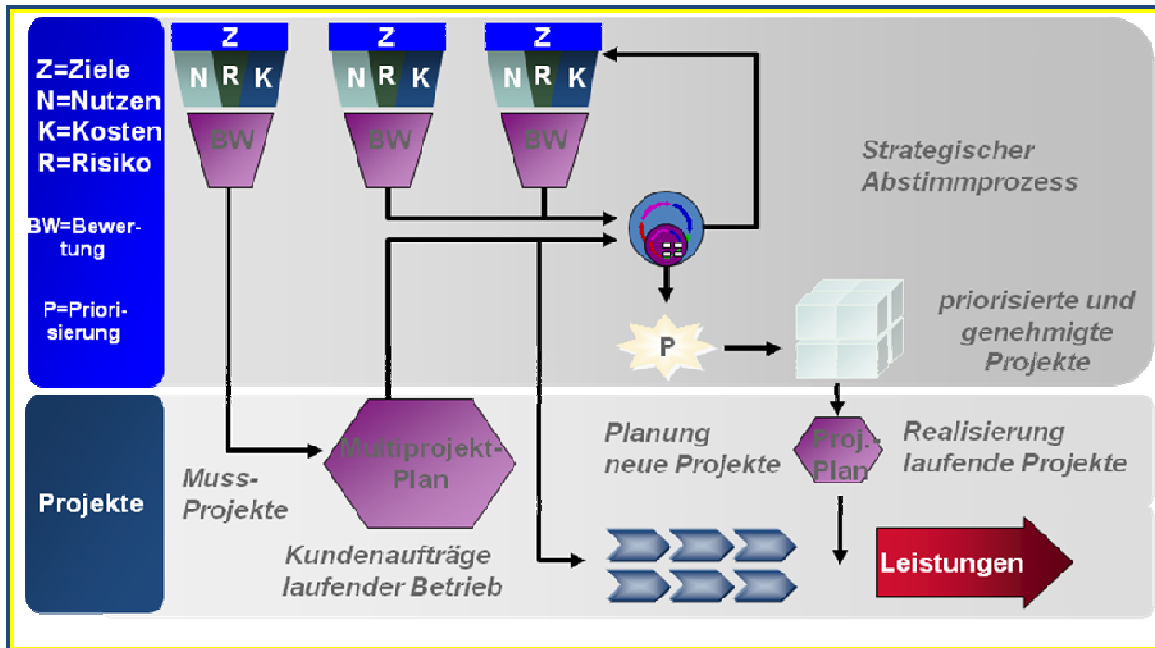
Z=Ziele
N=Nutzen
K=Kosten
R=Risiko

BW=Bewertung

P=Priorisierung

Z
N R K
BW

Z
N R K
BW

Z
N R K
BW

Strategischer Abstimmprozess

P

priorisierte und genehmigte Projekte

Projekte

Muss-Projekte

Multiprojekt-Plan

Kundenaufträge laufender Betrieb

Planung neue Projekte

Proj.-Plan

Realisierung laufende Projekte

Leistungen